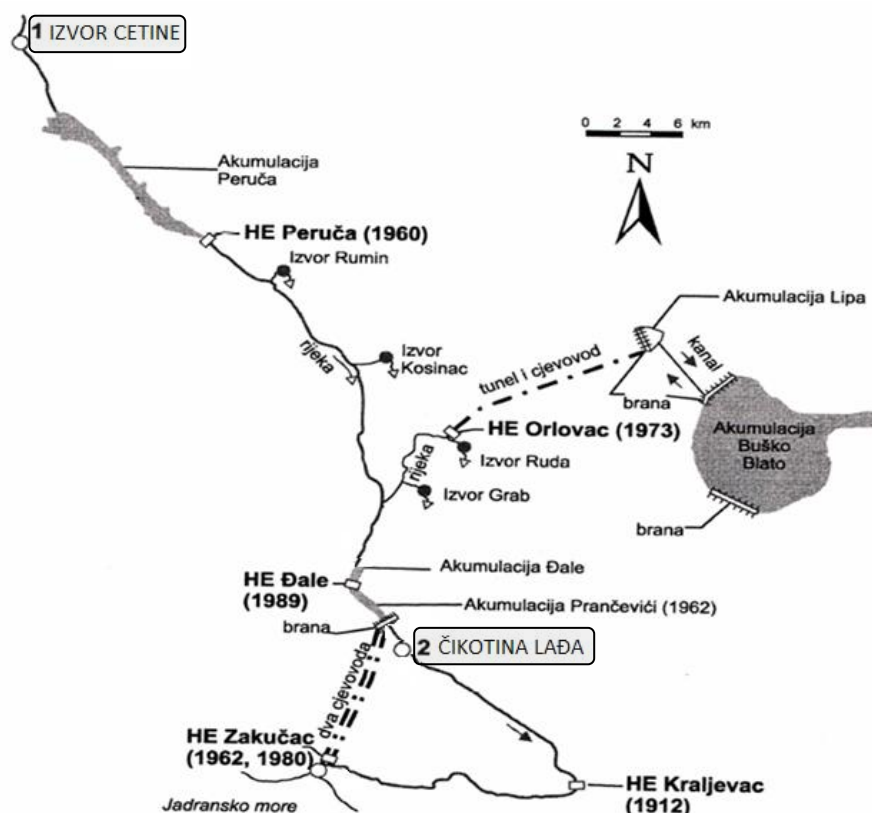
1 IZVOR CETINE

0 2 4 6 km

N

Akumulacija Peruča

HE Peruča (1960)

Izvor Rumin

Akumulacija Lipa

rijeka

Izvor Kosinac

tunel i cjevovod

kanal

brana

HE Orlovac (1973)

Akumulacija Buško Blato

Izvor Ruda

rijeka

Izvor Grab

brana

HE Đale (1989)

Akumulacija Đale

Akumulacija Prančevići (1962)

brana

2 ČIKOTINA LAĐA

dva cjevovoda

HE Zakučac (1962, 1980)

Jadransko more

HE Kraljevac (1912)